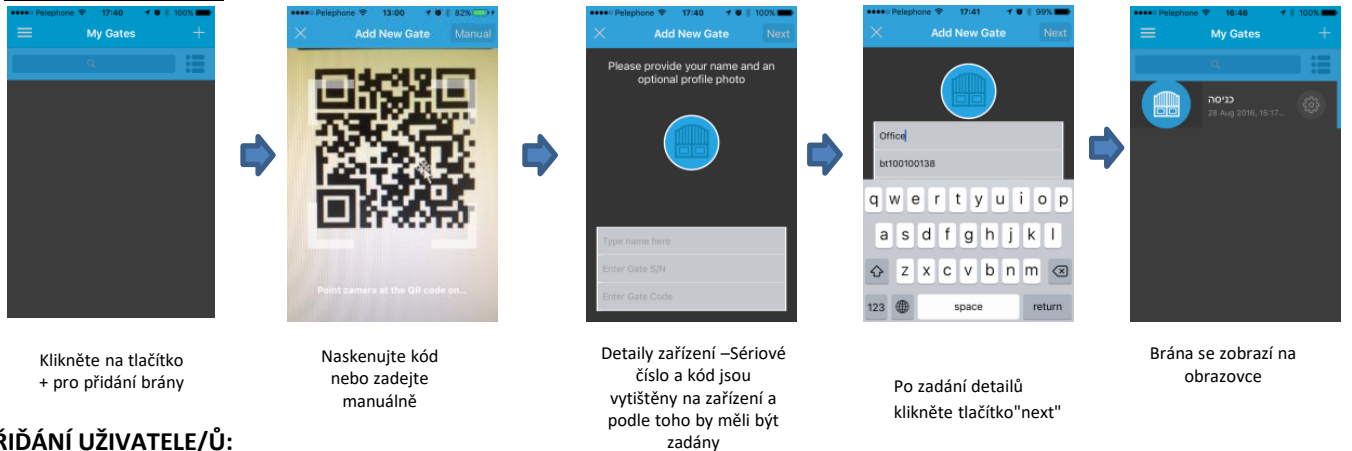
●●●●○ Pelephone 17:40 100%
My Gates
+

Klikněte na tlačítko + pro přidání brány

●●●●○ Pelephone 13:00 82%
Add New Gate
Manual
Point camera at the QR code on...

Naskenujte kód nebo zadejte manuálně

●●●●○ Pelephone 17:40 100%
Add New Gate
Next
Please provide your name and an optional profile photo
Type name here
Enter Gate S/N
Enter Gate Code

Detaily zařízení –Sériové číslo a kód jsou vytištěny na zařízení a podle toho by měli být zadány

●●●●○ Pelephone 17:41 99%
Add New Gate
Next
Office
bt100100138
q w e r t y u i o p
a s d f g h j k l
z x c v b n m
123
space
return

Po zadání detailů klikněte tlačítko"next"

●●●●○ Pelephone 16:46 100%
My Gates
+
כניסה
28 Aug 2016, 15:17...

Brána se zobrazí na obrazovce

ŘIDÁNÍ UŽIVATELE/Ů: